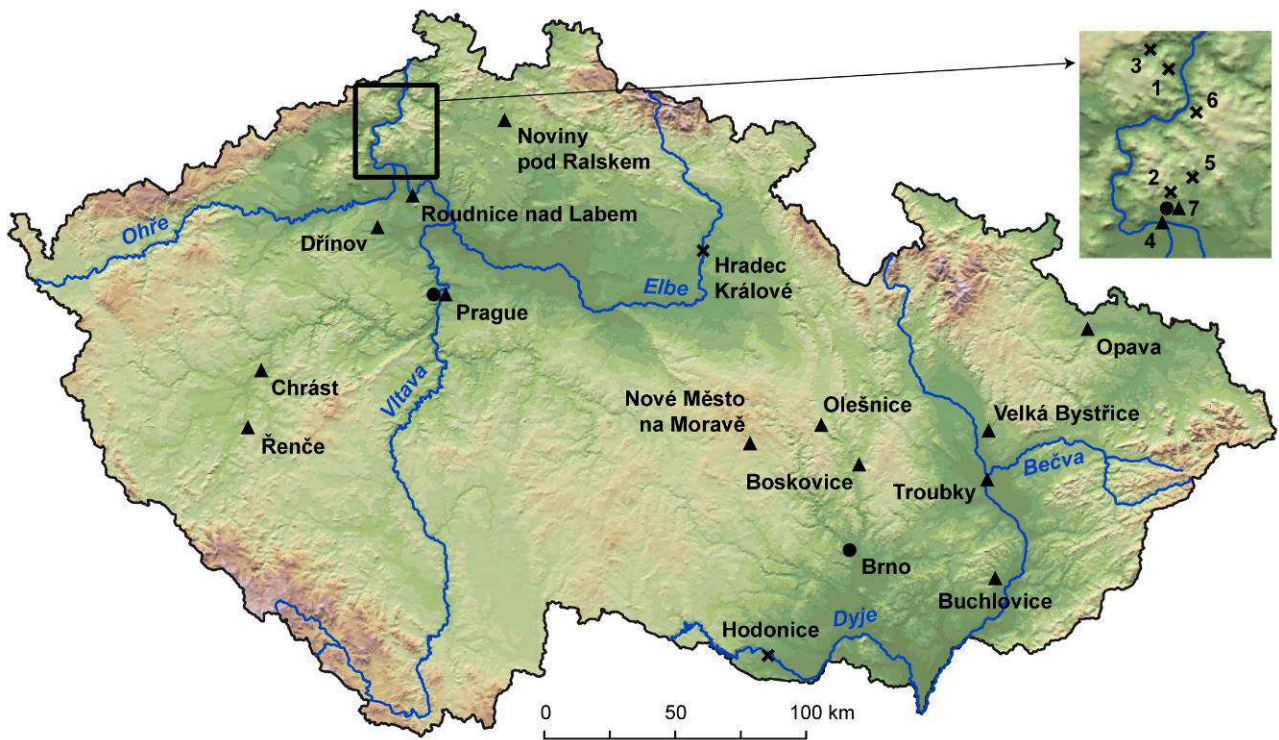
3
1
6
2
5
7
4

Noviny pod Ralskem
Ohře
Roudnice nad Labem
Dřínov
Hradec Králové
Elbe
Prague
Opava
Chrást
Vltava
Nové Město na Moravě
Olešnice
Velká Bystřice
Řenče
Boskovice
Bečva
Troubky
Brno
Buchlovice
Hodonice
Dyje

0
50
100 km